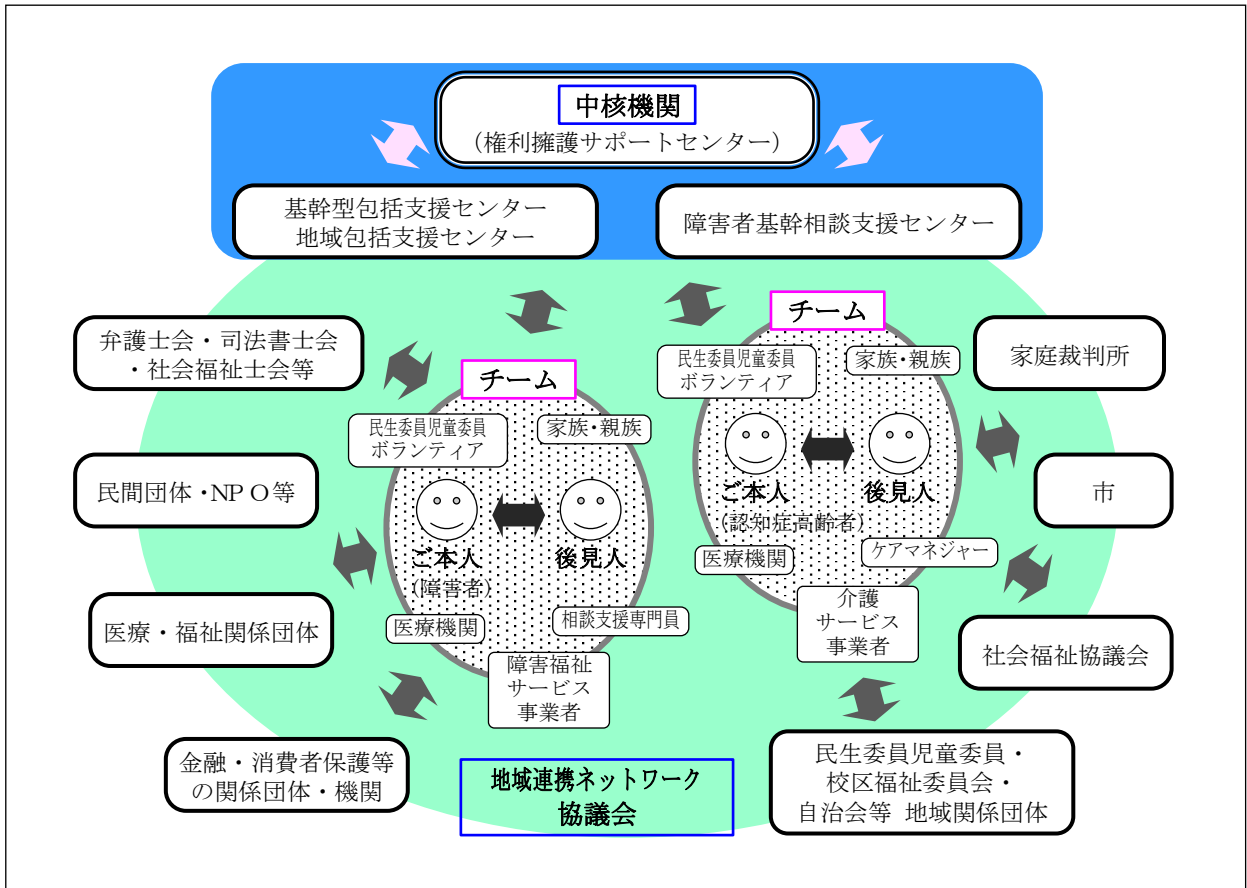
中核機関
（権利擁護サポートセンター）

基幹型包括支援センター
地域包括支援センター

障害者基幹相談支援センター

弁護士会・司法書士会
・社会福祉士会等

民間団体・NPO等

医療・福祉関係団体

金融・消費者保護等
の関係団体・機関

チーム

民生委員児童委員
ボランティア

家族・親族

ご本人
（障害者）

後見人

医療機関

相談支援専門員

障害福祉
サービス
事業者

チーム

民生委員児童委員
ボランティア

家族・親族

ご本人
（認知症高齢者）

後見人

医療機関

ケアマネジャー

介護
サービス
事業者

家庭裁判所

市

社会福祉協議会

民生委員児童委員・
校区福祉委員会・
自治会等 地域関係団体

地域連携ネットワーク
協議会